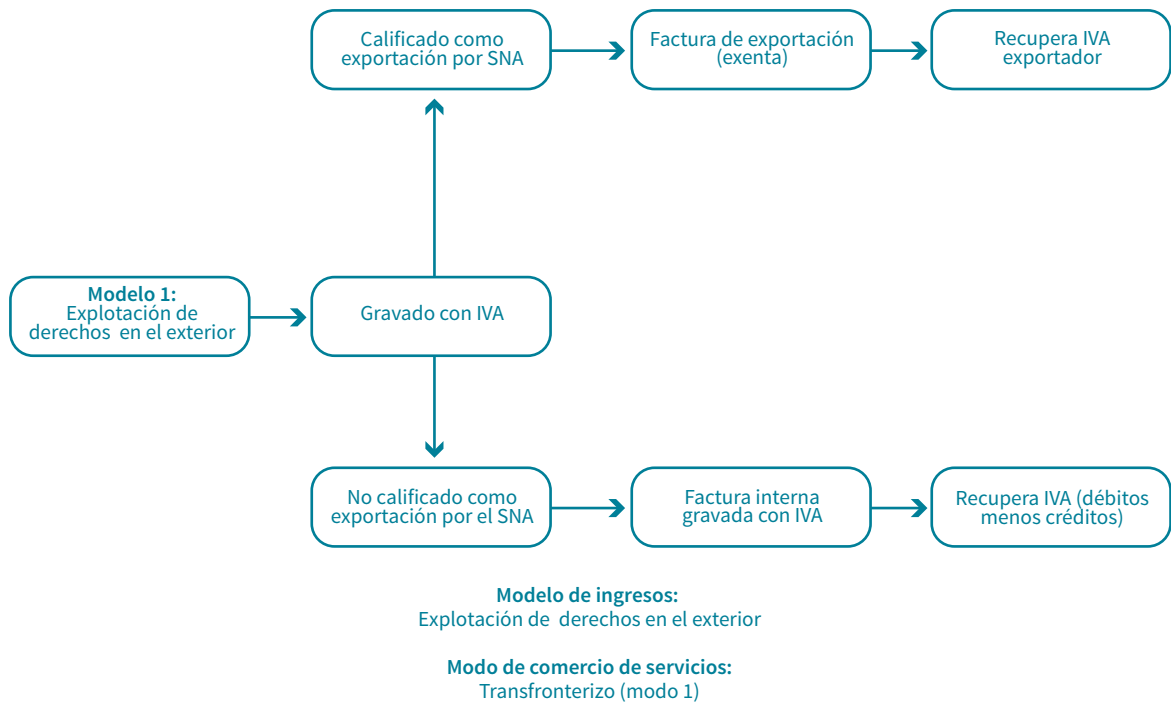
Calificado como exportación por SNA

Factura de exportación (exenta)

Recupera IVA exportador

Modelo 1:
Explotación de derechos en el exterior

Gravado con IVA

No calificado como exportación por el SNA

Factura interna gravada con IVA

Recupera IVA (débitos menos créditos)

Modelo de ingresos:
Explotación de derechos en el exterior

Modo de comercio de servicios:
Transfronterizo (modo 1)